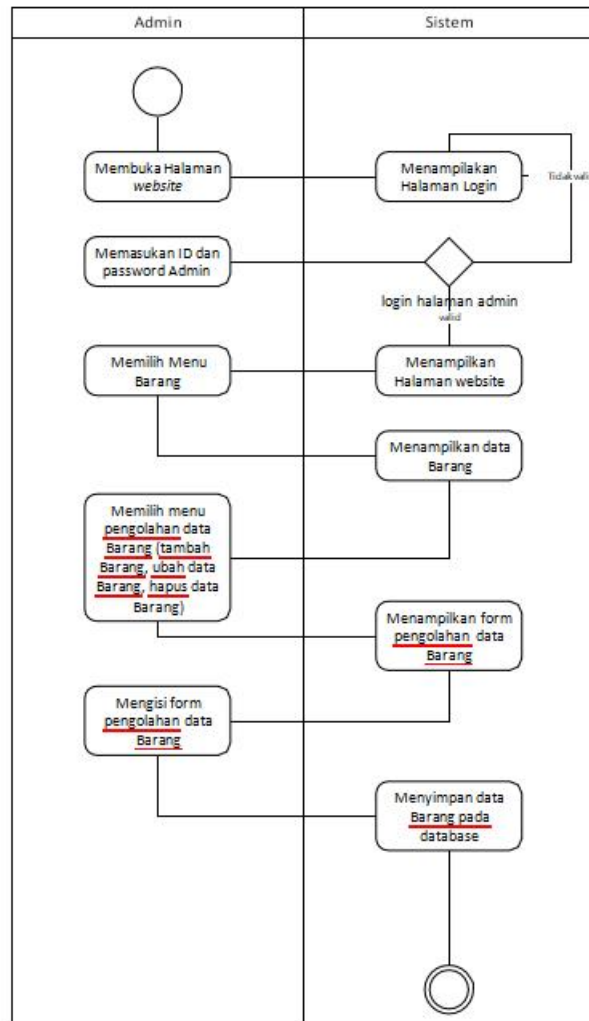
Admin

Sistem

Membuka Halaman *website*

Menampilakan Halaman Login

Tidak vali

Memasukan ID dan password Admin

login halaman admin

valid

Memilih Menu Barang

Menampilkan Halaman website

Menampilkan data Barang

Memilih menu pengolahan data Barang (tambah Barang, ubah data Barang, hapus data Barang)

Menampilkan form pengolahan data Barang

Mengisi form pengolahan data Barang

Menyimpan data Barang pada database